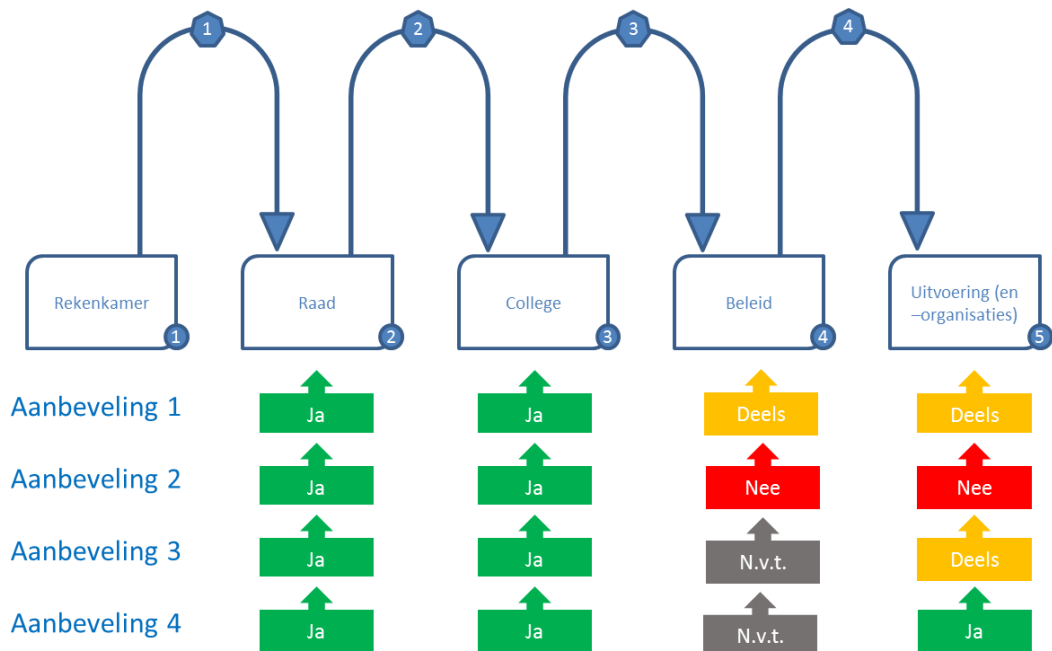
1 2 3 4

Rekenkamer 1

Raad 2

College 3

Beleid 4

Uitvoering (en –organisaties) 5

Aanbeveling 1 Ja Ja Deels Deels

Aanbeveling 2 Ja Ja Nee Nee

Aanbeveling 3 Ja Ja N.v.t. Deels

Aanbeveling 4 Ja Ja N.v.t. Ja